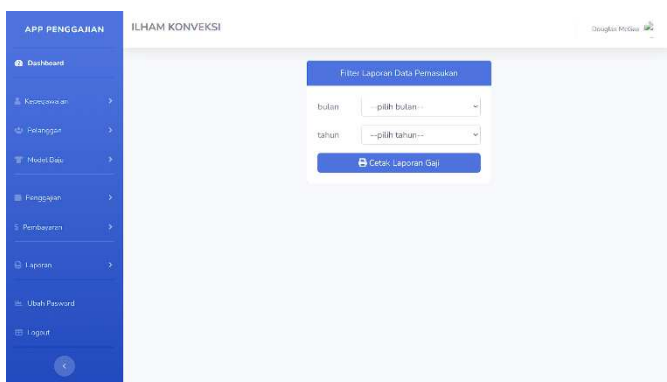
APP PENGGAJIAN

Dashboard

Kepegawaian

Pelanggan

Model Baju

Penggajian

Pembayaran

Laporan

Ubah Pasword

Logout

ILHAM KONVEKSI

Douglas McGee

Filter Laporan Data Pemasukan

bulan --pilih bulan--

tahun --pilih tahun--

Cetak Laporan Gaji